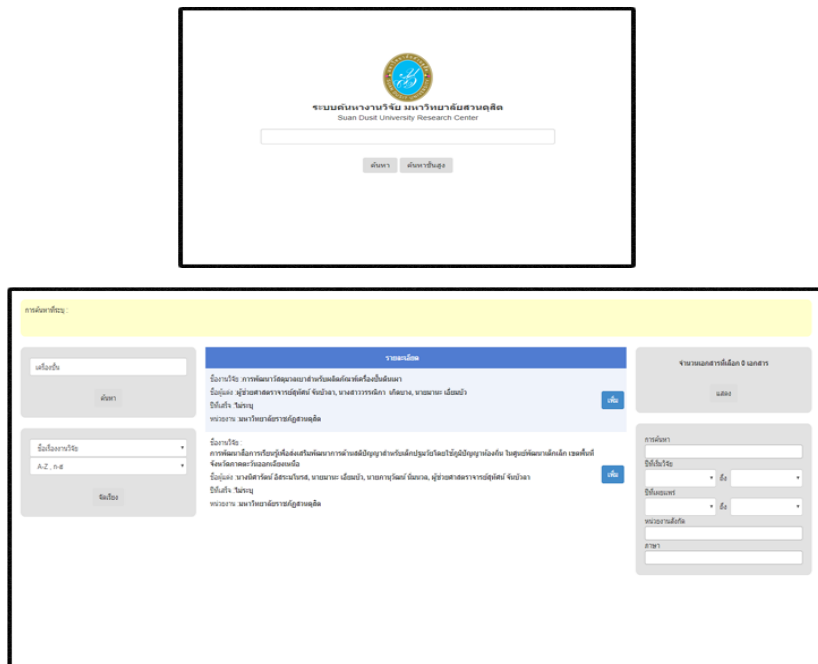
ระบบค้นหางานวิจัย มหาวิทยาลัยสวนดุสิต
Suan Dusit University Research Center

ค้นหา ค้นหาขั้นสูง

การค้นหาที่ระบุ :

เครื่องขึ้น

ค้นหา

ชื่อเรื่องงานวิจัย
A-Z , ก-ฮ

จัดเรียง

รายละเอียด

ชื่องานวิจัย: การพัฒนาวัสดุมวลเบาสำหรับผลิตภัณฑ์เครื่องปั้นดินเผา
ชื่อผู้แต่ง: ผู้ช่วยศาสตราจารย์สุทัศน์ จันบัวลา, นางสาววรรณิภา เกิดยาม, นายมานะ เอี่ยมบัว
ปีที่เสร็จ: ไม่ระบุ
หน่วยงาน: มหาวิทยาลัยราชภัฏสวนดุสิต

เพิ่ม

ชื่องานวิจัย:
การพัฒนาสื่อการเรียนรู้เพื่อส่งเสริมพัฒนาการด้านสติปัญญาสำหรับเด็กปฐมวัยโดยใช้ภูมิปัญญาท้องถิ่น ในศูนย์พัฒนาเด็กเล็ก เขตพื้นที่จังหวัดภาคตะวันออกเฉียงเหนือ
ชื่อผู้แต่ง: นางอัศวรัตน์ อัธยะบริบรส, นายมานะ เอี่ยมบัว, นายกานุวัฒน์ นิมนวล, ผู้ช่วยศาสตราจารย์สุทัศน์ จันบัวลา
ปีที่เสร็จ: ไม่ระบุ
หน่วยงาน: มหาวิทยาลัยราชภัฏสวนดุสิต

เพิ่ม

จำนวนเอกสารที่เลือก 0 เอกสาร

แสดง

การค้นหา
ปีที่เริ่มวิจัย
ถึง
ปีที่เผยแพร่
ถึง
หน่วยงานสังกัด
สาขา